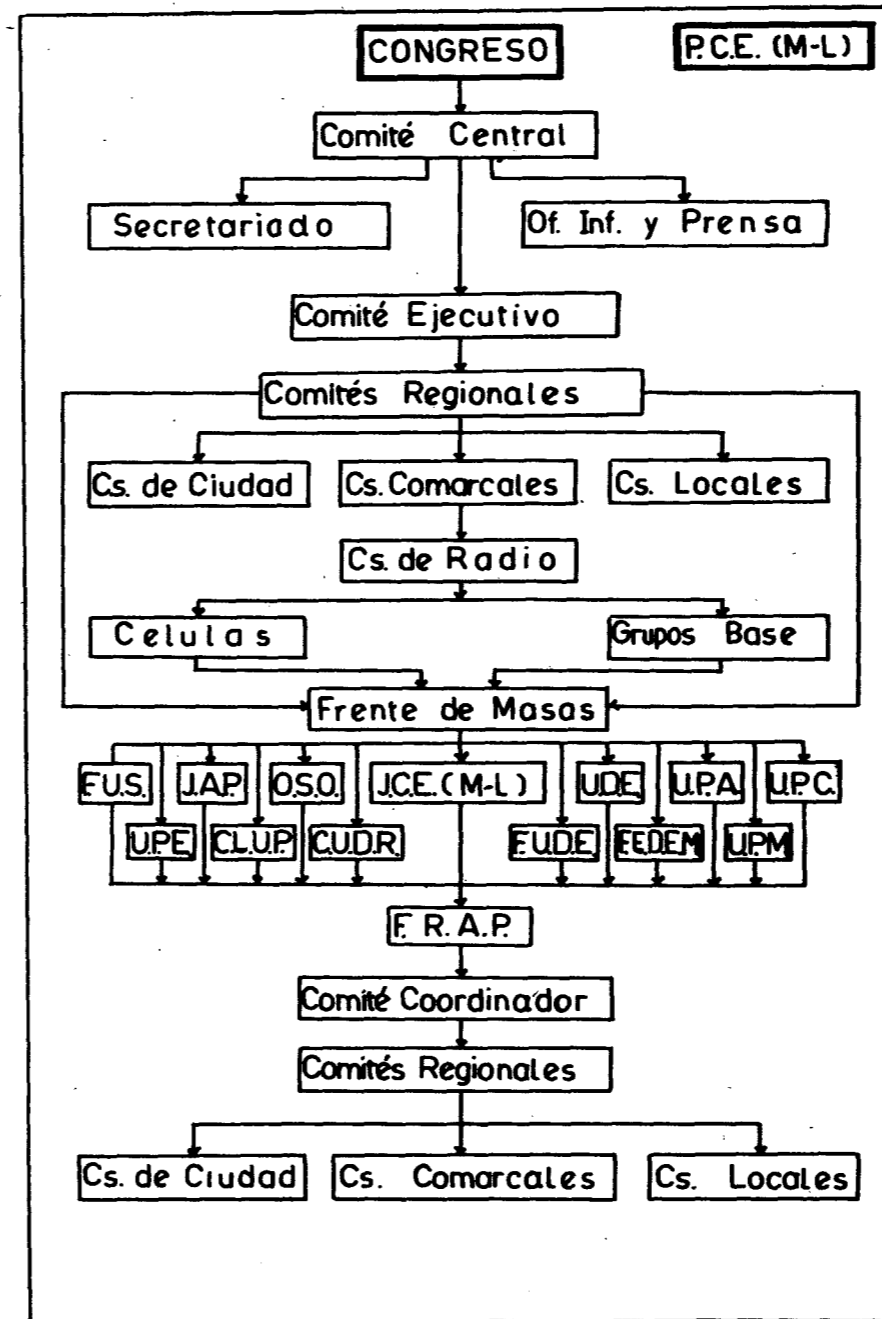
CONGRESO

P.C.E. (M-L)

Comité Central

Secretariado

Of. Inf. y Prensa

Comité Ejecutivo

Comités Regionales

Cs. de Ciudad

Cs. Comarcales

Cs. Locales

Cs. de Radio

Celulas

Grupos Base

Frente de Masas

F.U.S.

J.A.P.

O.S.O.

J.C.E. (M-L)

U.D.E.

U.P.A.

U.P.C.

U.P.E.

C.L.U.P.

C.U.D.R.

F.U.D.E.

F.E.D.E.M.

U.P.M.

F. R. A. P.

Comité Coordinador

Comités Regionales

Cs. de Ciudad

Cs. Comarcales

Cs. Locales